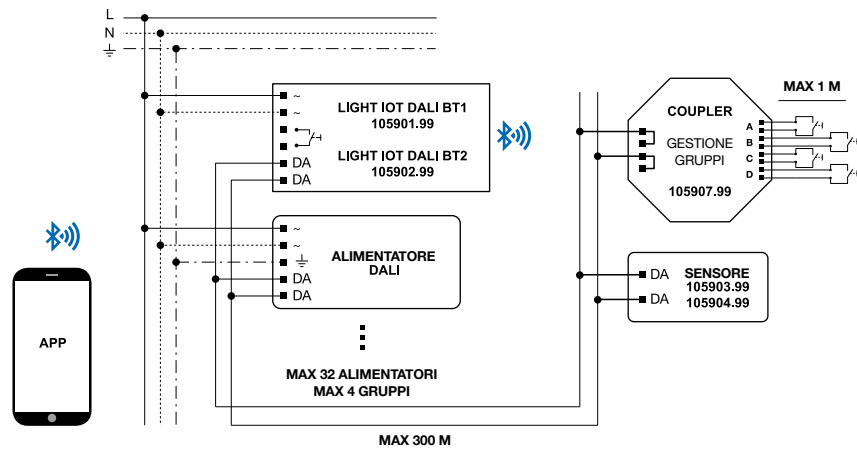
L
N
$\frac{1}{=}$

~
~
DA
DA

LIGHT IOT DALI BT1
105901.99

LIGHT IOT DALI BT2
105902.99

~
~
$\frac{1}{=}$
DA
DA

ALIMENTATORE
DALI

MAX 32 ALIMENTATORI
MAX 4 GRUPPI

COUPLER
GESTIONE
GRUPPI
105907.99

A
B
C
D

MAX 1 M

DA
DA

SENSORE
105903.99
105904.99

APP

MAX 300 M